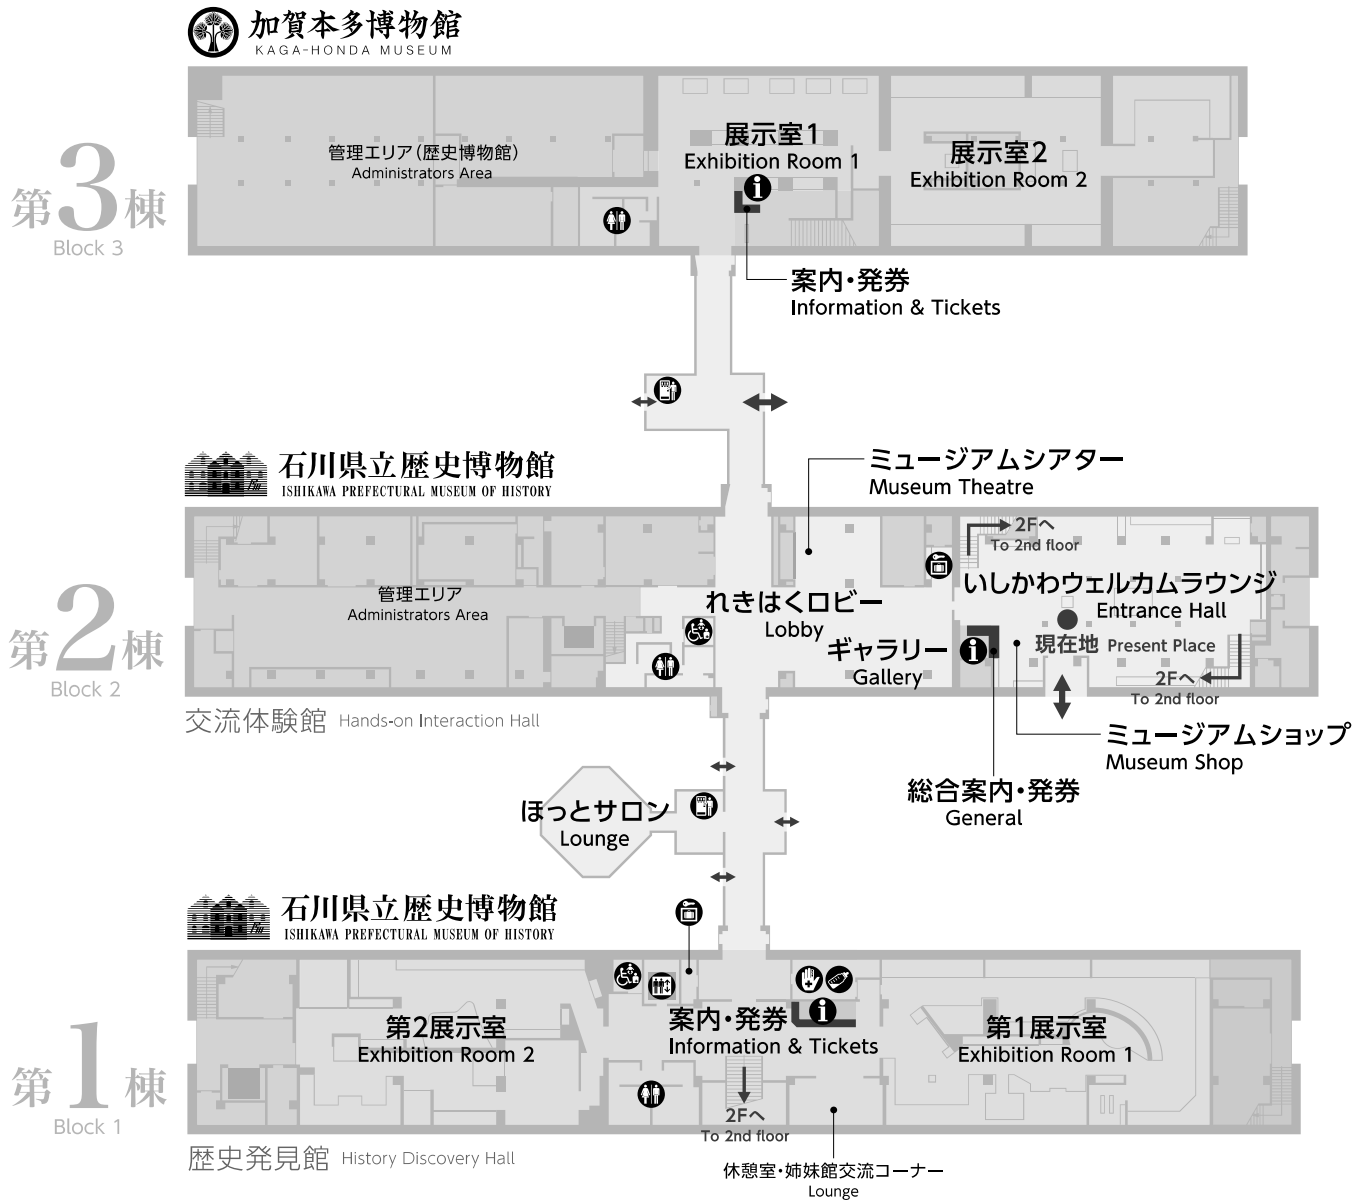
加賀本多博物館
KAGA-HONDA MUSEUM

第3棟
Block 3

管理エリア(歴史博物館)
Administrators Area

展示室1
Exhibition Room 1

展示室2
Exhibition Room 2

案内・発券
Information & Tickets

石川県立歴史博物館
ISHIKAWA PREFECTURAL MUSEUM OF HISTORY

ミュージアムシアター
Museum Theatre

2Fへ
To 2nd floor

第2棟
Block 2

管理エリア
Administrators Area

れきはくロビー
Lobby

いしかわウェルカムラウンジ
Entrance Hall

ギャラリー
Gallery

現在地 Present Place

2Fへ
To 2nd floor

交流体験館 Hands-on Interaction Hall

ミュージアムショップ
Museum Shop

総合案内・発券
General

ほっとサロン
Lounge

石川県立歴史博物館
ISHIKAWA PREFECTURAL MUSEUM OF HISTORY

第1棟
Block 1

第2展示室
Exhibition Room 2

案内・発券
Information & Tickets

第1展示室
Exhibition Room 1

2Fへ
To 2nd floor

歴史発見館 History Discovery Hall

休憩室・姉妹館交流コーナー
Lounge